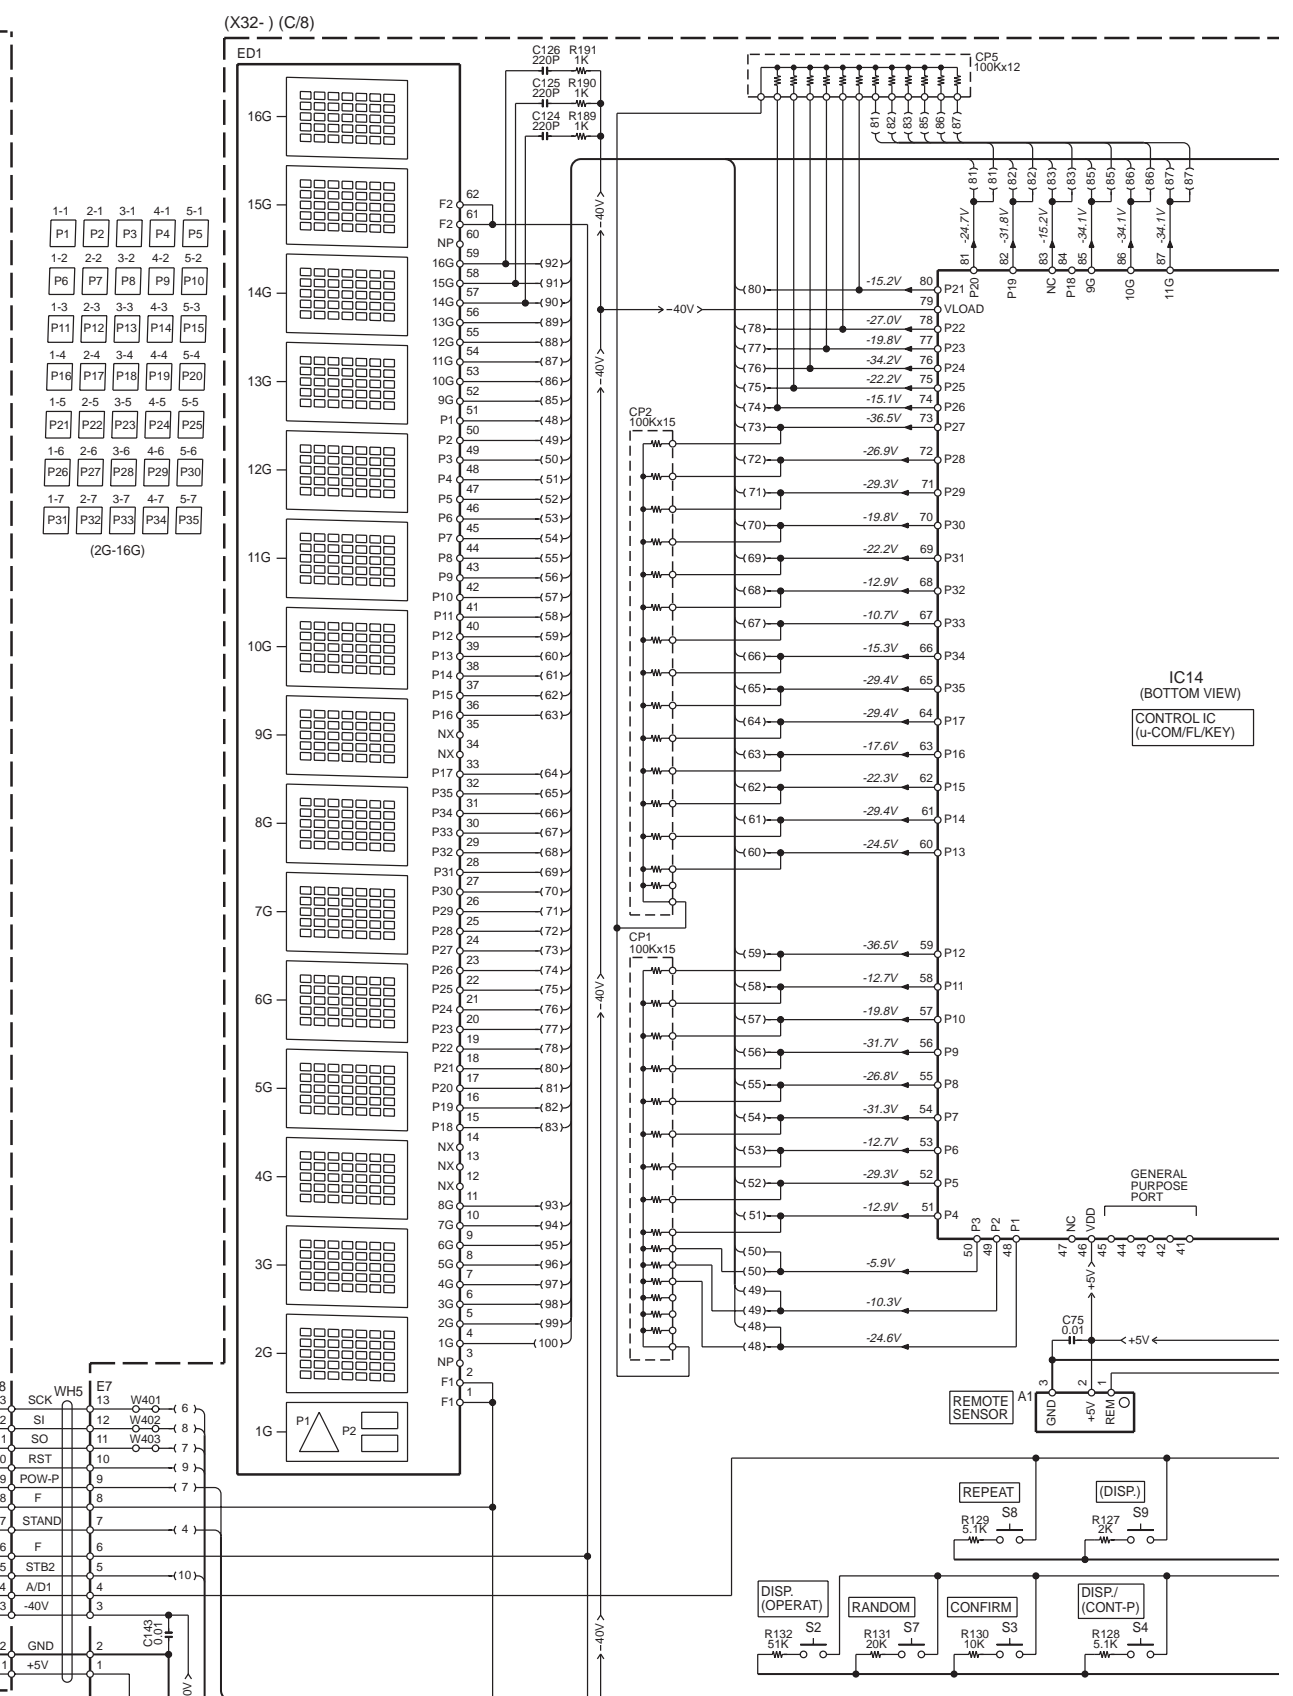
(X32- ) (C/8)

ED1

16G
15G
14G
13G
12G
11G
10G
9G
8G
7G
6G
5G
4G
3G
2G
1G

P1 P2

| 1-1 | 2-1 | 3-1 | 4-1 | 5-1 |
|---|---|---|---|---|
| P1 | P2 | P3 | P4 | P5 |
| 1-2 | 2-2 | 3-2 | 4-2 | 5-2 |
| P6 | P7 | P8 | P9 | P10 |
| 1-3 | 2-3 | 3-3 | 4-3 | 5-3 |
| P11 | P12 | P13 | P14 | P15 |
| 1-4 | 2-4 | 3-4 | 4-4 | 5-4 |
| P16 | P17 | P18 | P19 | P20 |
| 1-5 | 2-5 | 3-5 | 4-5 | 5-5 |
| P21 | P22 | P23 | P24 | P25 |
| 1-6 | 2-6 | 3-6 | 4-6 | 5-6 |
| P26 | P27 | P28 | P29 | P30 |
| 1-7 | 2-7 | 3-7 | 4-7 | 5-7 |
| P31 | P32 | P33 | P34 | P35 |

(2G-16G)

F2 62
F2 61
NP 60
16G 59
15G 58
14G 57
13G 56
12G 55
11G 54
10G 53
9G 52
P1 51
P2 50
P3 49
P4 48
P5 47
P6 46
P7 45
P8 44
P9 43
P10 42
P11 41
P12 40
P13 39
P14 38
P15 37
P16 36
NX 35
NX 34
P17 33
P35 32
P34 31
P33 30
P32 29
P31 28
P30 27
P29 26
P28 25
P27 24
P26 23
P25 22
P24 21
P23 20
P22 19
P21 18
P20 17
P19 16
P18 15
NX 14
NX 13
NX 12
8G 11
7G 10
6G 9
5G 8
4G 7
3G 6
2G 5
1G 4
NP 3
F1 2
F1 1

(92) (91) (90) (89) (88) (87) (86) (85) (48) (49) (50) (51) (52) (53) (54) (55) (56) (57) (58) (59) (60) (61) (62) (63) (64) (65) (66) (67) (68) (69) (70) (71) (72) (73) (74) (75) (76) (77) (78) (80) (81) (82) (83) (93) (94) (95) (96) (97) (98) (99) (100)

C126 220P R191 1K
C125 220P R190 1K
C124 220P R189 1K

-40V
-40V
-40V
-40V
-40V

CP5 100Kx12
81 82 83 85 86 87
(81) (81) (82) (82) (83) (83) (85) (85) (86) (86) (87) (87)
-24.7V -31.8V -15.2V -34.1V -34.1V -34.1V
81 P20 82 P19 83 NC 84 P18 85 9G 86 10G 87 11G

CP2 100Kx15
CP1 100Kx15

(80) -15.2V 80 P21
79 VLOAD
(78) -27.0V 78 P22
(77) -19.8V 77 P23
(76) -34.2V 76 P24
(75) -22.2V 75 P25
(74) -15.1V 74 P26
(73) -36.5V 73 P27
(72) -26.9V 72 P28
(71) -29.3V 71 P29
(70) -19.8V 70 P30
(69) -22.2V 69 P31
(68) -12.9V 68 P32
(67) -10.7V 67 P33
(66) -15.3V 66 P34
(65) -29.4V 65 P35
(64) -29.4V 64 P17
(63) -17.6V 63 P16
(62) -22.3V 62 P15
(61) -29.4V 61 P14
(60) -24.5V 60 P13
(59) -36.5V 59 P12
(58) -12.7V 58 P11
(57) -19.8V 57 P10
(56) -31.7V 56 P9
(55) -26.8V 55 P8
(54) -31.3V 54 P7
(53) -12.7V 53 P6
(52) -29.3V 52 P5
(51) -12.9V 51 P4
(50) (50) -5.9V 50 P3
(49) (49) -10.3V 49 P2
(48) (48) -24.6V 48 P1
47 NC 46 VDD 45 44 43 42 41

IC14
(BOTTOM VIEW)
CONTROL IC
(u-COM/FL/KEY)

GENERAL PURPOSE PORT

+5V
C75 0.01
+5V

REMOTE SENSOR
A1
3 GND 2 +5V 1 REM

REPEAT
R129 5.1K S8
(DISP.)
R127 2K S9

DISP. (OPERAT)
R132 51K S2
RANDOM
R131 20K S7
CONFIRM
R130 10K S3
DISP./ (CONT-P)
R128 5.1K S4

WH5 E7
8 3 SCK 13
2 SI 12 W401 (6)
1 SO 11 W402 (8)
0 RST 10 W403 (7)
9 POW-P 9 (9)
8 F 8 (7)
7 STAND 7 (4)
6 F 6
5 STB2 5 (10)
4 A/D1 4
3 -40V 3
C143 0.01
2 GND 2
1 +5V 1
0V